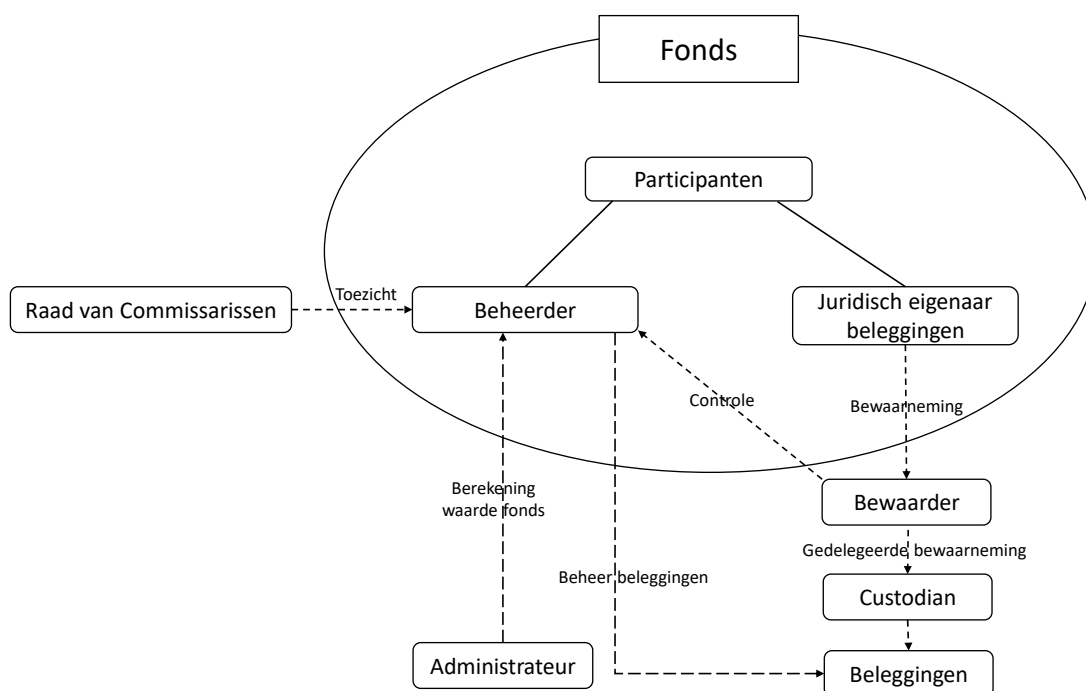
Fonds

Participanten

Raad van Commissarissen

Toezicht

Beheerder

Juridisch eigenaar beleggingen

Controle

Bewaarneming

Berekening waarde fonds

Bewaarder

Gedelegeerde bewaarneming

Beheer beleggingen

Custodian

Administrateur

Beleggingen